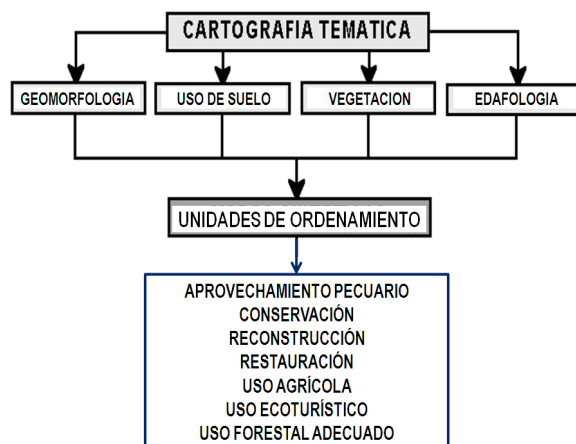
CARTOGRAFIA TEMATICA

GEOMORFOLOGIA

USO DE SUELO

VEGETACION

EDAFOLOGIA

UNIDADES DE ORDENAMIENTO

APROVECHAMIENTO PECUARIO
CONSERVACIÓN
RECONSTRUCCIÓN
RESTAURACIÓN
USO AGRÍCOLA
USO ECOTURÍSTICO
USO FORESTAL ADECUADO